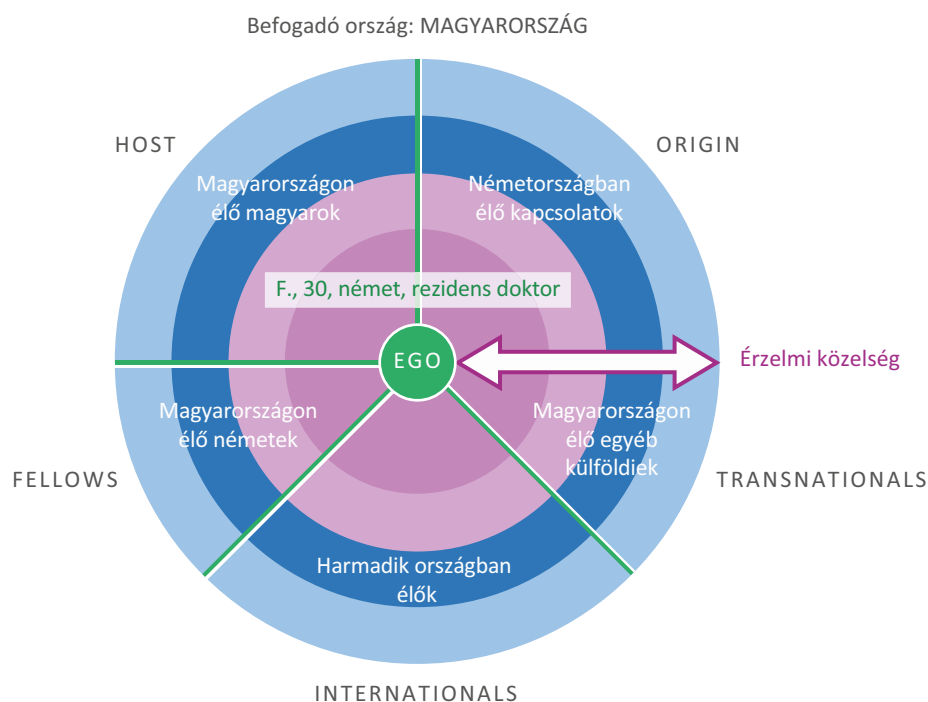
Befogadó ország: MAGYARORSZÁG

HOST

ORIGIN

Magyarországon élő magyarok

Németországban élő kapcsolatok

F., 30, német, rezidens doktor

EGO

Érzelmi közelség

Magyarországon élő németek

Magyarországon élő egyéb külföldiek

FELLOWS

TRANSNATIONALS

Harmadik országban élők

INTERNATIONALS